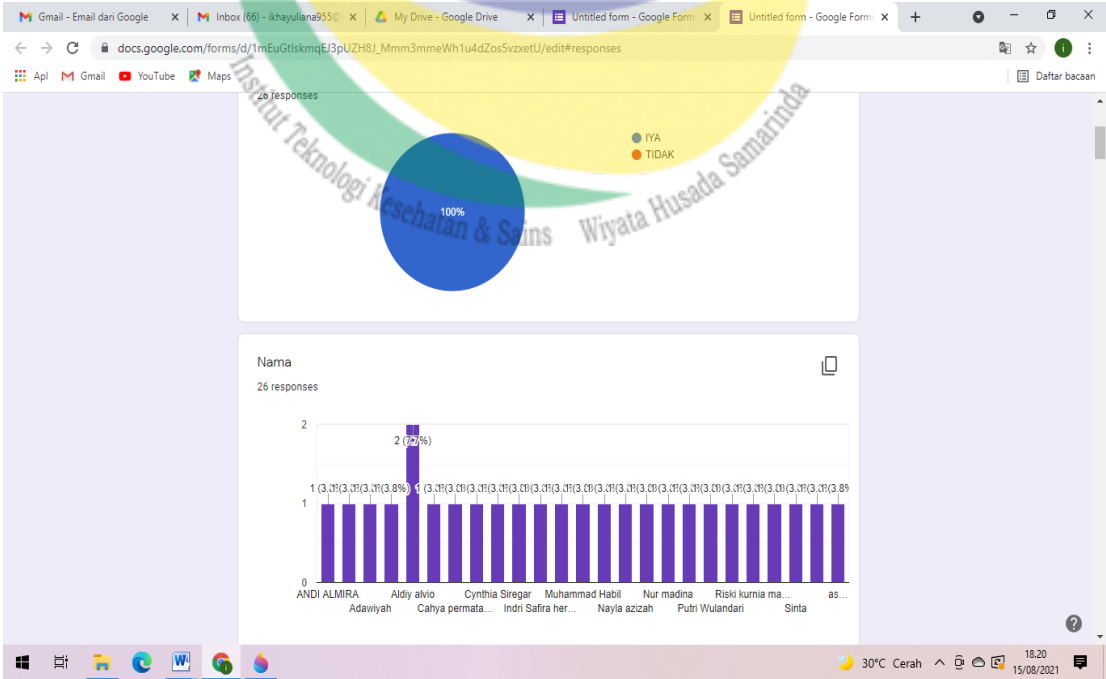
Gmail - Email dari Google
Inbox (66) - ikhayuliana955@
My Drive - Google Drive
Untitled form - Google Form
Untitled form - Google Form

docs.google.com/forms/d/1mEuGtlskmqEJ3pUZH8J_Mmm3mmeWh1u4dZos5vzxetU/edit#responses

Apl Gmail YouTube Maps
Daftar bacaan

Institut Teknologi Kesehatan & Sains Wiyata Husada Samarinda

26 responses

IYA
TIDAK

100%

Nama

26 responses

2
1
0

2 (7.7%)

1 (3.8%)

ANDI ALMIRA
Adawiyah
Aldiy alvio
Cahya permata...
Cynthia Siregar
Indri Safira her...
Muhammad Habil
Nayla azizah
Nur madina
Putri Wulandari
Riski kurnia ma...
Sinta
as...

30°C Cerah
18.20
15/08/2021